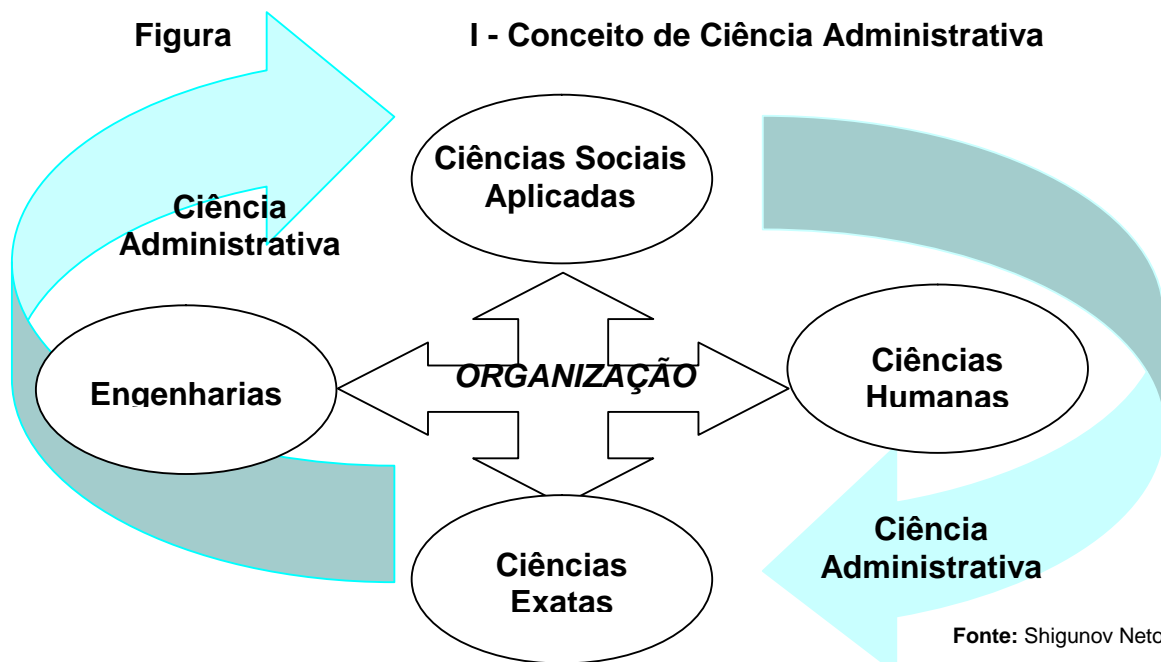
Figura I - Conceito de Ciência Administrativa

Ciências Sociais Aplicadas

Ciência Administrativa

Engenharias

ORGANIZAÇÃO

Ciências Humanas

Ciências Exatas

Ciência Administrativa

Fonte: Shigunov Neto